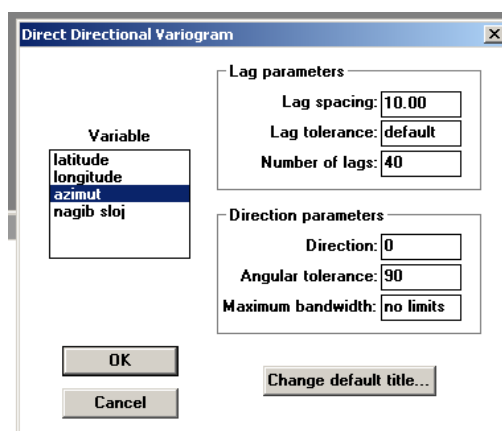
Direct Directional Variogram

Variable
latitude
longitude
azimut
nagib sloj

Lag parameters
Lag spacing: 10.00
Lag tolerance: default
Number of lags: 40

Direction parameters
Direction: 0
Angular tolerance: 90
Maximum bandwidth: no limits

OK
Cancel
Change default title...